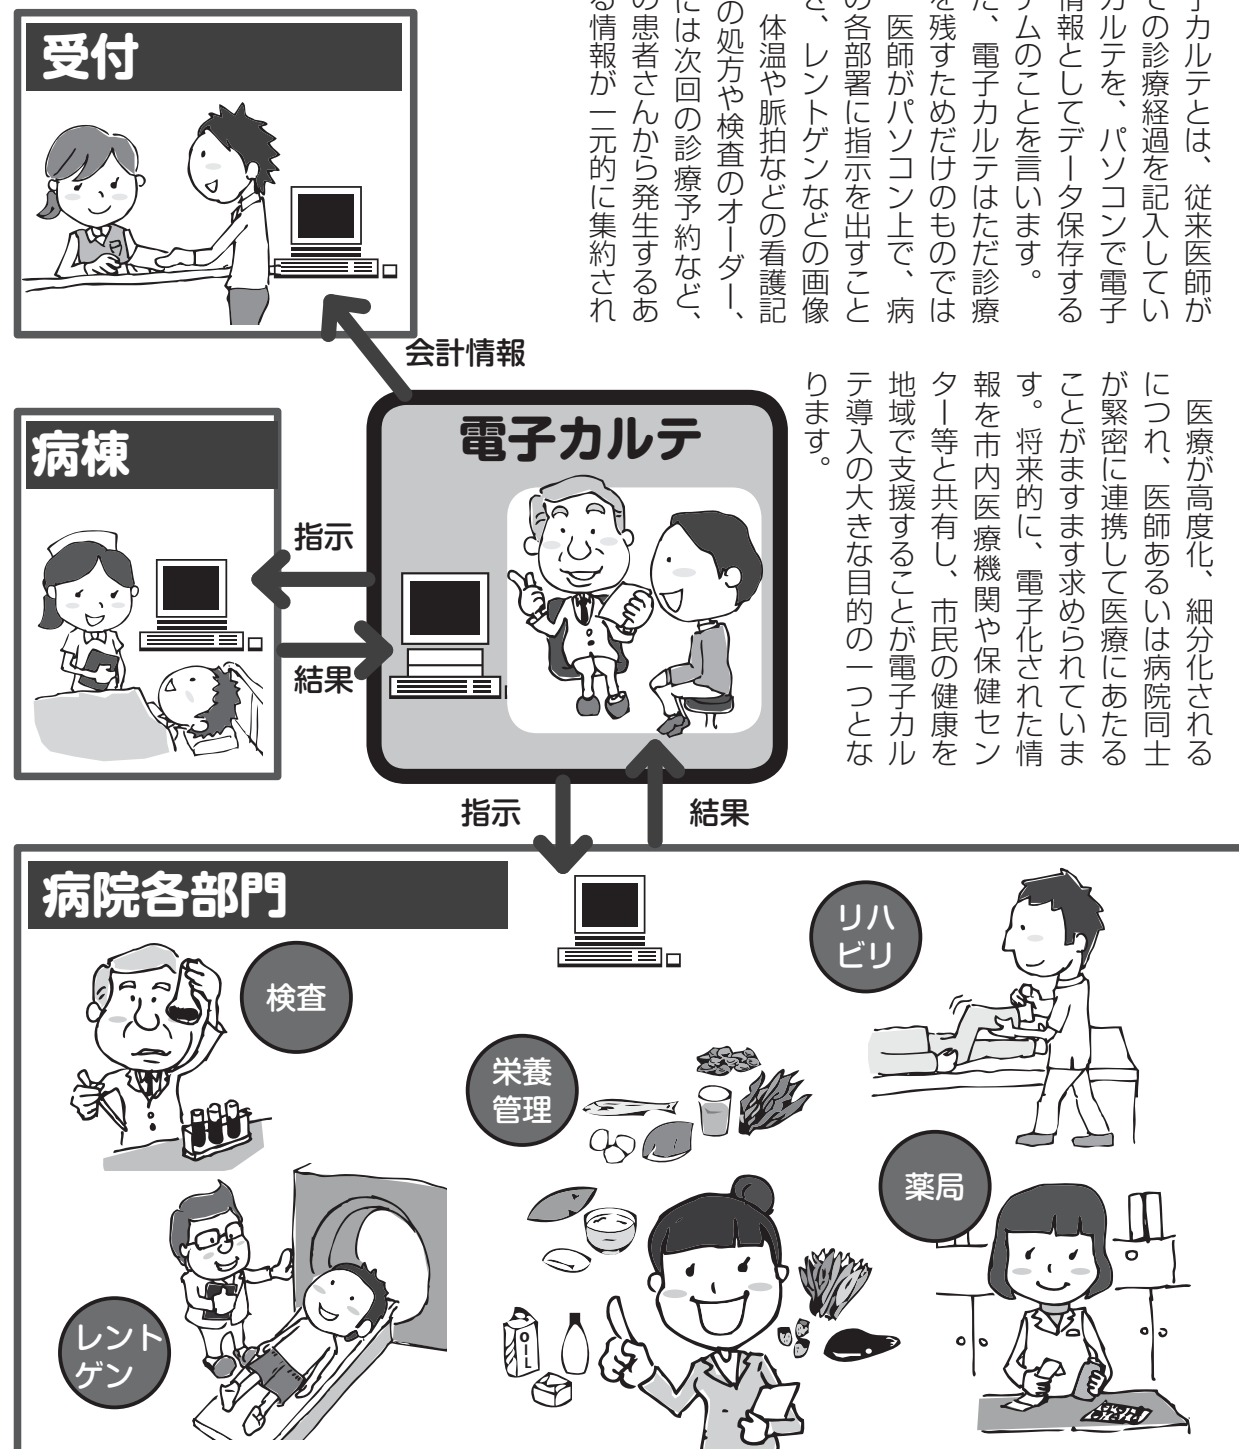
子カルテとは、従来医師がての診療経過を記入していカルテを、パソコンで電子情報としてデータ保存するテムのことを言います。

た、電子カルテはただ診療を残すためだけのものでは医師がパソコン上で、病の各部署に指示を出すことき、レントゲンなどの画像体温や脈拍などの看護記の処方や検査のオーダー、には次回の診療予約など、の患者さんから発生するある情報が一元的に集約され

医療が高度化、細分化されるにつれ、医師あるいは病院同士が緊密に連携して医療にあたることがますます求められています。将来的に、電子化された情報を市内医療機関や保健センター等と共有し、市民の健康を地域で支援することが電子カルテ導入の大きな目的の一つとなります。

受付

会計情報

病棟

指示

結果

電子カルテ

指示

結果

病院各部門

リハビリ

検査

栄養管理

薬局

レントゲン

OIL